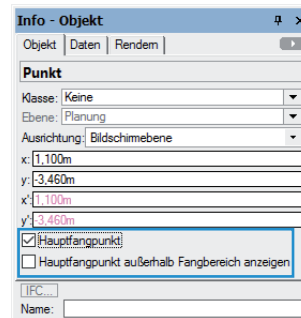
Info - Objekt

Objekt | Daten | Rendern

Punkt

Klasse: Keine

Ebene: Planung

Ausrichtung: Bildschirmebene

x: 1,100m

y: -3,460m

x': 1,100m

y': -3,460m

Hauptfangpunkt

Hauptfangpunkt außerhalb Fangbereich anzeigen

IFC...

Name: